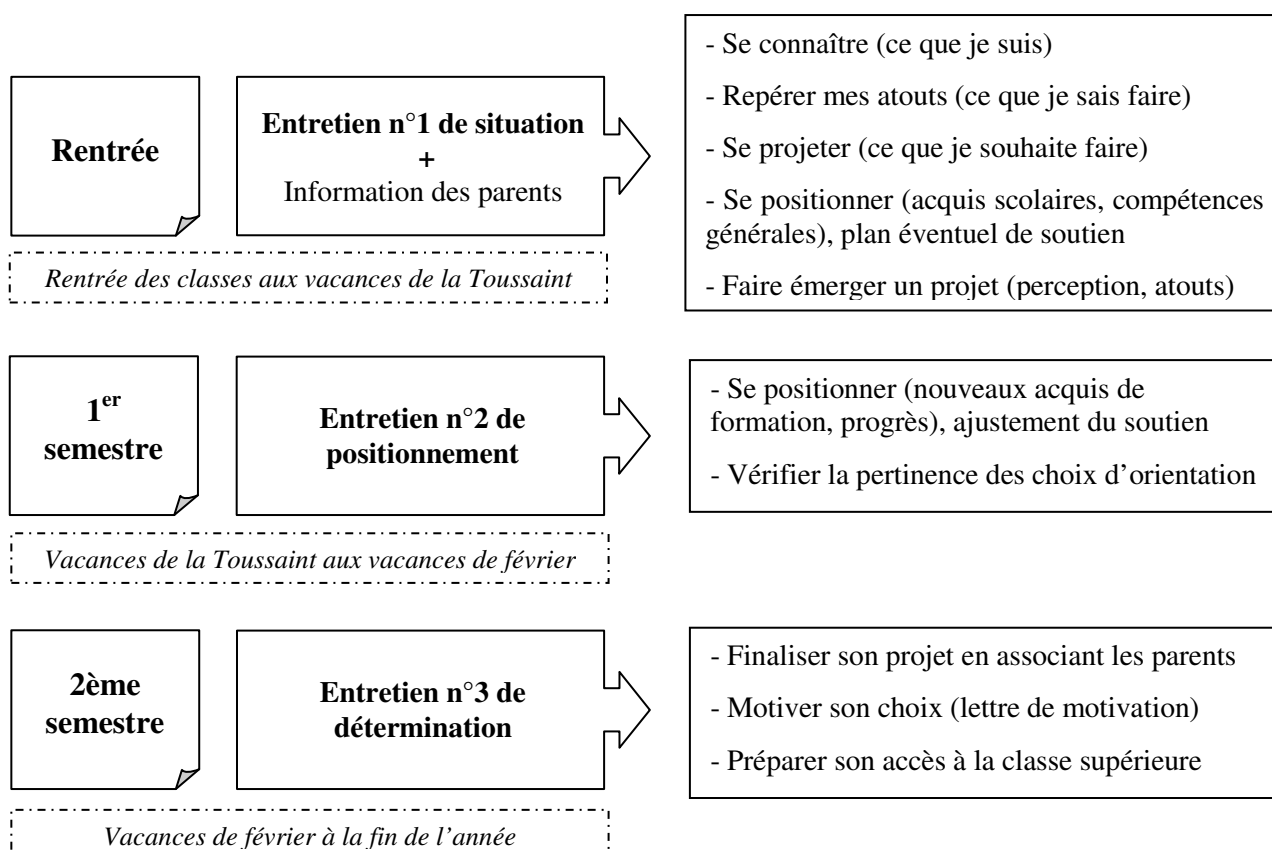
**Rentrée**

**Entretien n°1 de situation**
**+**
Information des parents

- Se connaître (ce que je suis)

- Repérer mes atouts (ce que je sais faire)

- Se projeter (ce que je souhaite faire)

- Se positionner (acquis scolaires, compétences générales), plan éventuel de soutien

- Faire émerger un projet (perception, atouts)

*Rentrée des classes aux vacances de la Toussaint*

**1$^{er}$ semestre**

**Entretien n°2 de positionnement**

- Se positionner (nouveaux acquis de formation, progrès), ajustement du soutien

- Vérifier la pertinence des choix d'orientation

*Vacances de la Toussaint aux vacances de février*

**2ème semestre**

**Entretien n°3 de détermination**

- Finaliser son projet en associant les parents

- Motiver son choix (lettre de motivation)

- Préparer son accès à la classe supérieure

*Vacances de février à la fin de l'année*